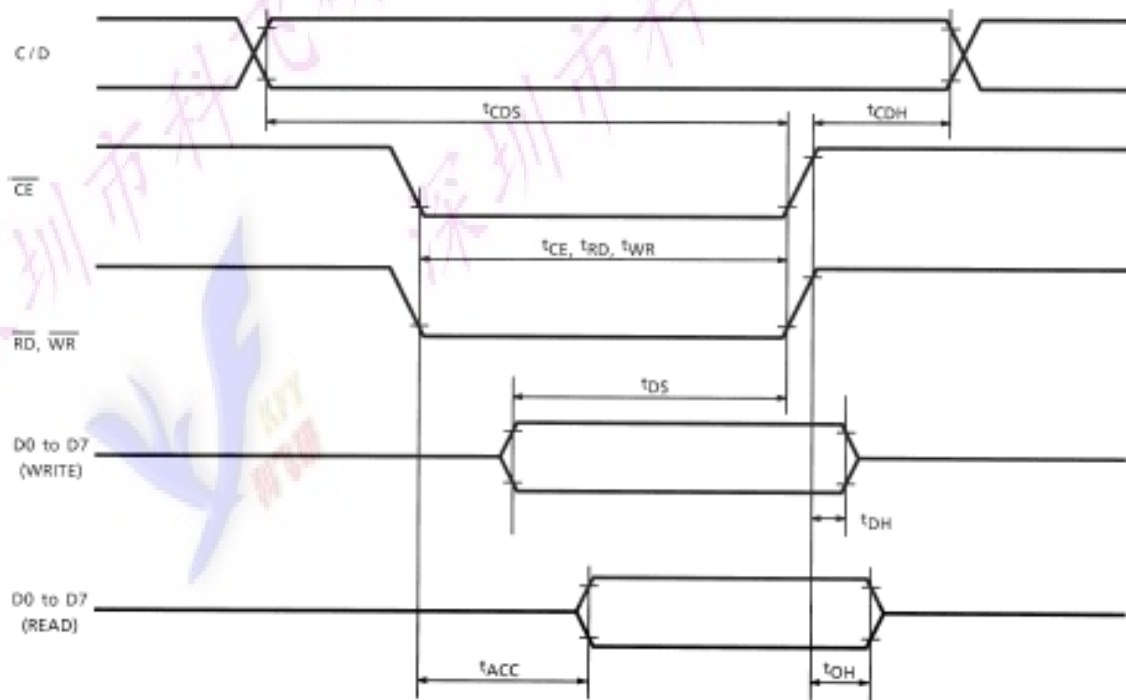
C / D

$t_{CDS}$

$t_{CDH}$

$\overline{CE}$

$t_{CE}$, $t_{RD}$, $t_{WR}$

$\overline{RD}$, $\overline{WR}$

$t_{DS}$

D0 to D7 (WRITE)

$t_{DH}$

D0 to D7 (READ)

$t_{ACC}$

$t_{OH}$

深圳市科 深圳市科 KFY